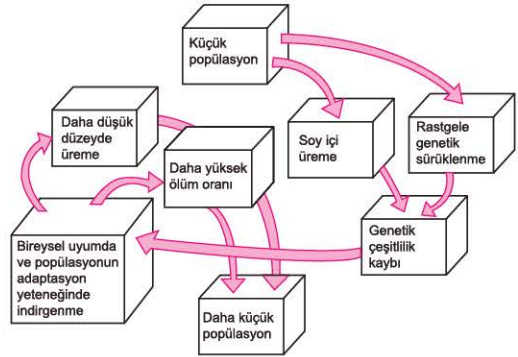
Küçük popülasyon

Daha düşük düzeyde üreme

Soy içi üreme

Rastgele genetik sürüklenme

Daha yüksek ölüm oranı

Genetik çeşitlilik kaybı

Bireysel uyumda ve popülasyonun adaptasyon yeteneğinde indirgenme

Daha küçük popülasyon